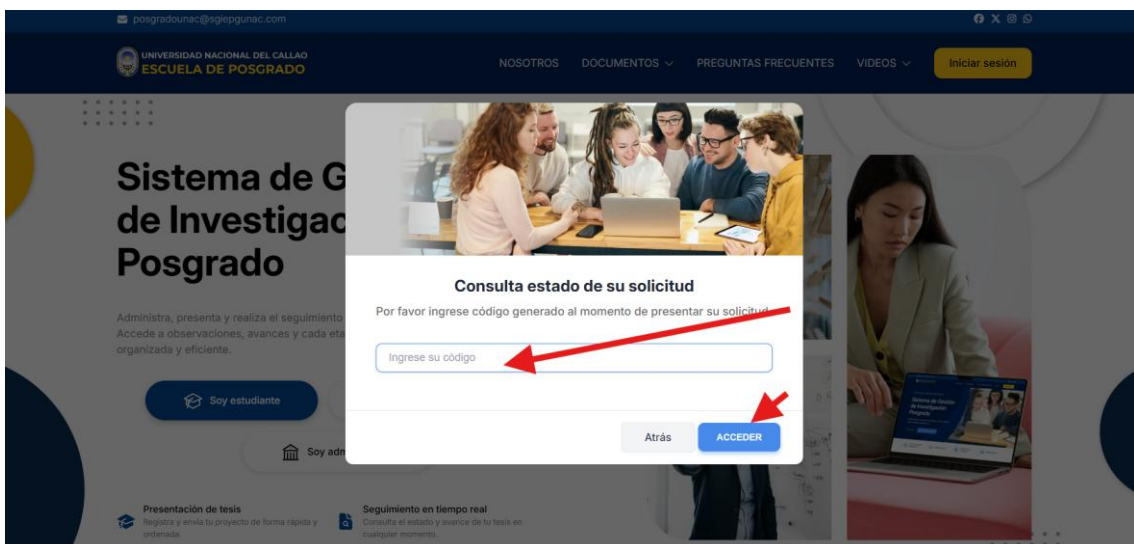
posgradounac@sgiepgunac.com

UNIVERSIDAD NACIONAL DEL CALLAO
ESCUELA DE POSGRADO

NOSOTROS DOCUMENTOS PREGUNTAS FRECUENTES VIDEOS Iniciar sesión

Sistema de G
de Investigac
Posgrado

Administra, presenta y realiza el seguimiento
Accede a observaciones, avances y cada eta
organizada y eficiente.

Soy estudiante

Soy adm

Presentación de tesis
Registra y envía tu proyecto de forma rápida y ordenada.

Seguimiento en tiempo real
Consulta el estado y avance de tu tesis en cualquier momento.

Consulta estado de su solicitud

Por favor ingrese código generado al momento de presentar su solicitud

Ingrese su código

Atrás ACCEDER